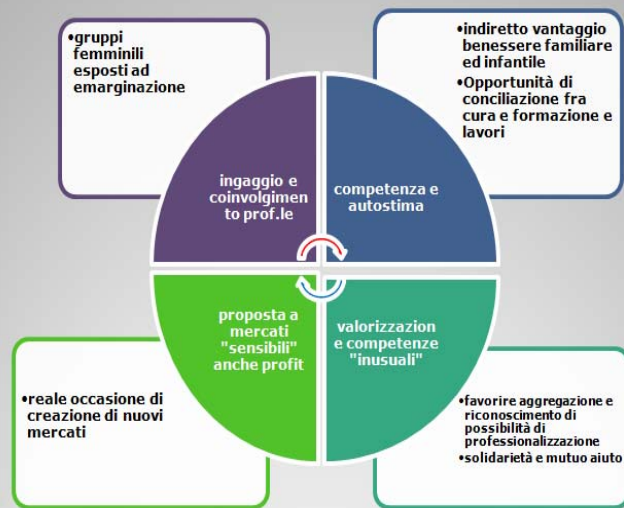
•gruppi femminili esposti ad emarginazione

•indiretto vantaggio benessere familiare ed infantile
•Opportunità di conciliazione fra cura e formazione e lavori

ingaggio e coinvolgimento prof.le

competenza e autostima

proposta a mercati "sensibili" anche profit

valorizzazione e competenze "inusuali"

•reale occasione di creazione di nuovi mercati

•favorire aggregazione e riconoscimento di possibilità di professionalizzazione
•solidarietà e mutuo aiuto